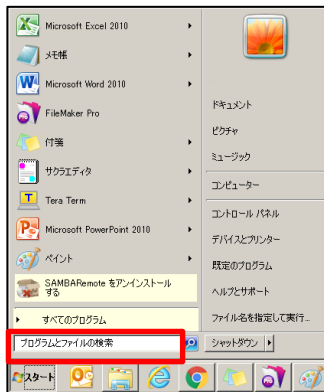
Microsoft Excel 2010
メモ帳
Microsoft Word 2010
FileMaker Pro
付箋
サクラエディタ
Tera Term
Microsoft PowerPoint 2010
ペイント
SAMBARemote をアンインストールする
すべてのプログラム
プログラムとファイルの検索

ドキュメント
ピクチャ
ミュージック
コンピューター
コントロール パネル
デバイスとプリンター
既定のプログラム
ヘルプとサポート
ファイル名を指定して実行...
シャットダウン

スタート